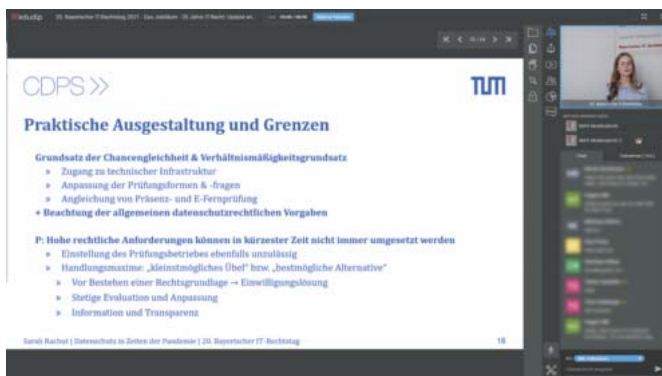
CDPS >>

TUM

Praktische Ausgestaltung und Grenzen

Grundsatz der Chancengleichheit & Verhältnismäßigkeitsgrundsatz

» Zugang zu technischer Infrastruktur

» Anpassung der Prüfungsformen & -fragen

» Angleichung von Präsenz- und E-Fernprüfung

+ Beachtung der allgemeinen datenschutzrechtlichen Vorgaben

P: Hohe rechtliche Anforderungen können in kürzester Zeit nicht immer umgesetzt werden

» Einstellung des Prüfungsbetriebes ebenfalls unzulässig

» Handlungsmaxime: „kleinstmögliches Übel" bzw. „bestmögliche Alternative"

» Vor Bestehen einer Rechtsgrundlage → Einwilligungslösung

» Stetige Evaluation und Anpassung

» Information und Transparenz

Sarah Rachut | Datenschutz in Zeiten der Pandemie | 20. Bayerischer IT-Rechtstag

18

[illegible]